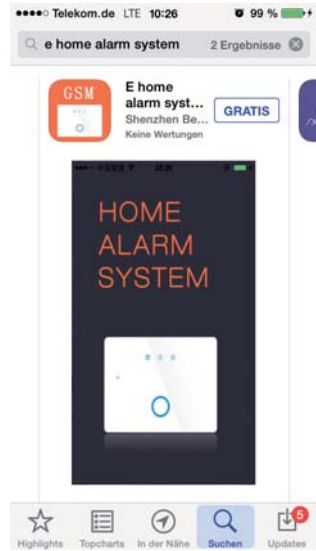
●●●●○ Telekom.de LTE 10:26 99 %

e home alarm system 2 Ergebnisse

GSM

E home alarm syst...
Shenzhen Be...
Keine Wertungen

GRATIS

HOME
ALARM
SYSTEM

Highlights Topcharts In der Nähe Suchen 5 Updates